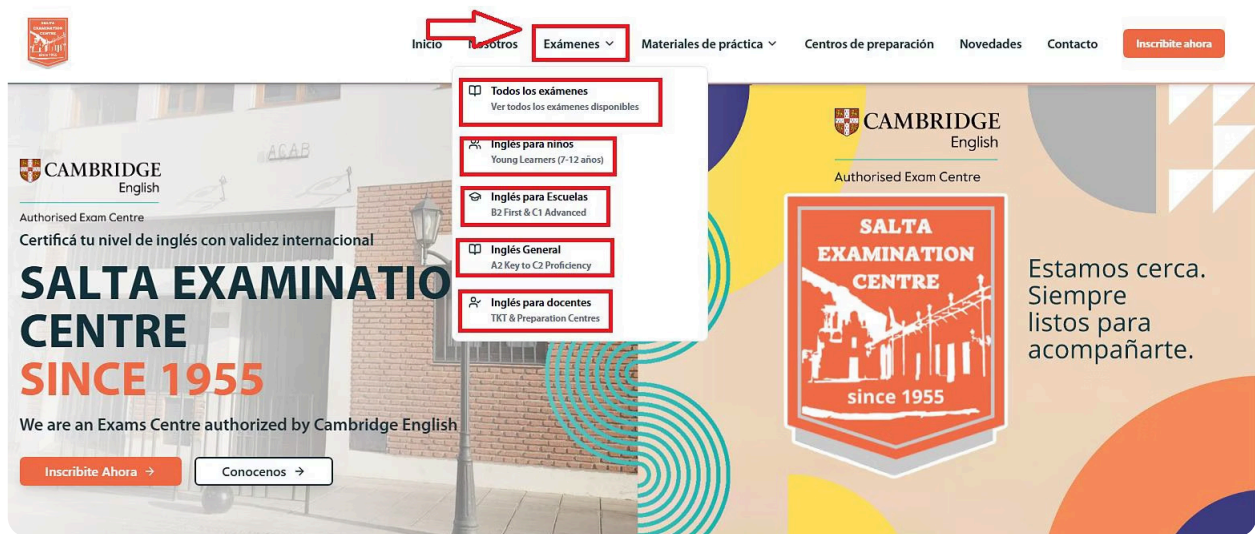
Inicio Nosotros Exámenes Materiales de práctica Centros de preparación Novedades Contacto Inscribite ahora

Todos los exámenes
Ver todos los exámenes disponibles

Inglés para niños
Young Learners (7-12 años)

Inglés para Escuelas
B2 First & C1 Advanced

Inglés General
A2 Key to C2 Proficiency

Inglés para docentes
TKT & Preparation Centres

CAMBRIDGE English
Authorised Exam Centre

Certificá tu nivel de inglés con validez internacional

SALTA EXAMINATIO
CENTRE
SINCE 1955

We are an Exams Centre authorized by Cambridge English

Inscribite Ahora →
Conocenos →

ACAB

CAMBRIDGE English
Authorised Exam Centre

SALTA EXAMINATION CENTRE
since 1955

Estamos cerca. Siempre listos para acompañarte.